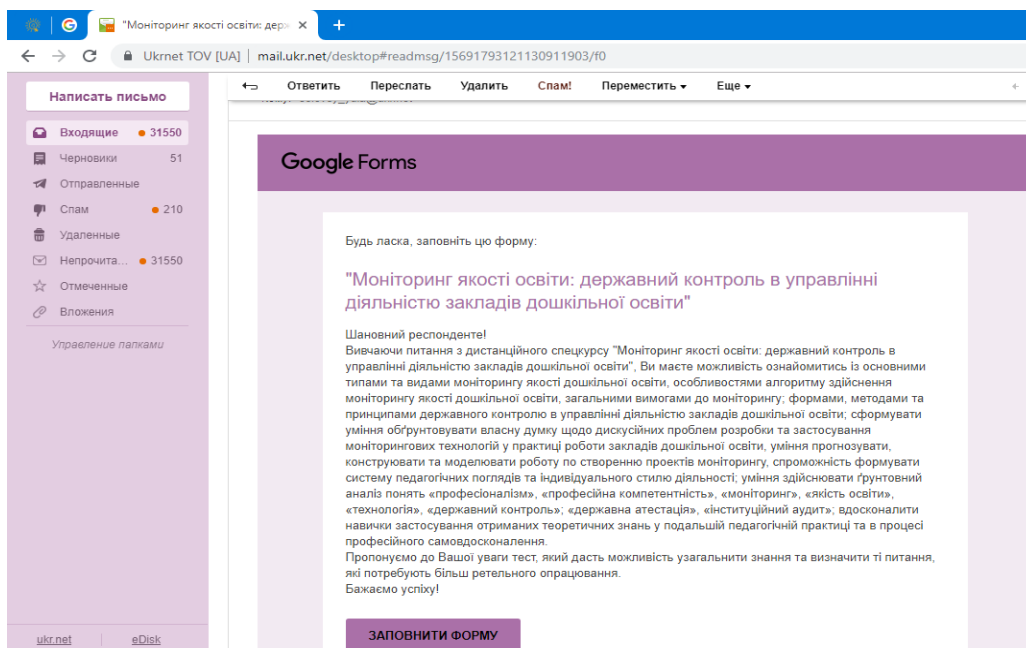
"Моніторинг якості освіти: держ ×

Ukrnet TOV [UA] | mail.ukr.net/desktop#readmsg/15691793121130911903/f0

Написать письмо

Входящие 31550
Черновики 51
Отправленные
Спам 210
Удаленные
Непрочита... 31550
Отмеченные
Вложения

Управление папками

ukr.net | eDisk

Ответить Переслать Удалить Спам! Переместить ▾ Еще ▾

Google Forms

Будь ласка, заповніть цю форму:

"Моніторинг якості освіти: державний контроль в управлінні діяльністю закладів дошкільної освіти"

Шановний респонденте!
Вивчаючи питання з дистанційного спецкурсу "Моніторинг якості освіти: державний контроль в управлінні діяльністю закладів дошкільної освіти", Ви маєте можливість ознайомитись із основними типами та видами моніторингу якості дошкільної освіти, особливостями алгоритму здійснення моніторингу якості дошкільної освіти, загальними вимогами до моніторингу; формами, методами та принципами державного контролю в управлінні діяльністю закладів дошкільної освіти; сформувати уміння обґрунтовувати власну думку щодо дискусійних проблем розробки та застосування моніторингових технологій у практиці роботи закладів дошкільної освіти, уміння прогнозувати, конструювати та моделювати роботу по створенню проектів моніторингу, спроможність формувати систему педагогічних поглядів та індивідуального стилю діяльності; уміння здійснювати ґрунтовний аналіз понять «професіоналізм», «професійна компетентність», «моніторинг», «якість освіти», «технологія», «державний контроль»; «державна атестація», «інституційний аудит»; вдосконалити навички застосування отриманих теоретичних знань у подальшій педагогічній практиці та в процесі професійного самовдосконалення.
Пропонуємо до Вашої уваги тест, який дасть можливість узагальнити знання та визначити ті питання, які потребують більш ретельного опрацювання.
Бажаємо успіху!

ЗАПОВНИТИ ФОРМУ